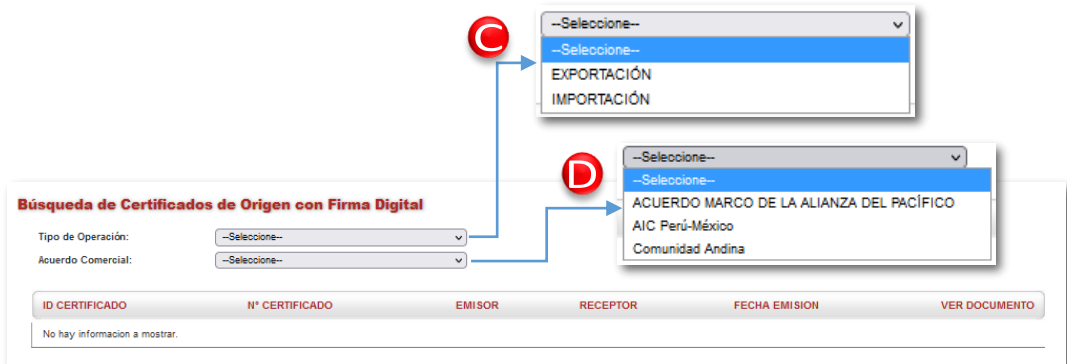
C

--Seleccione--

--Seleccione--
EXPORTACIÓN
IMPORTACIÓN

D

--Seleccione--

--Seleccione--
ACUERDO MARCO DE LA ALIANZA DEL PACÍFICO
AIC Perú-México
Comunidad Andina

Búsqueda de Certificados de Origen con Firma Digital

Tipo de Operación: --Seleccione--
Acuerdo Comercial: --Seleccione--

| ID CERTIFICADO | Nº CERTIFICADO | EMISOR | RECEPTOR | FECHA EMISION | VER DOCUMENTO |
|---|---|---|---|---|---|
| No hay informacion a mostrar. | | | | | |